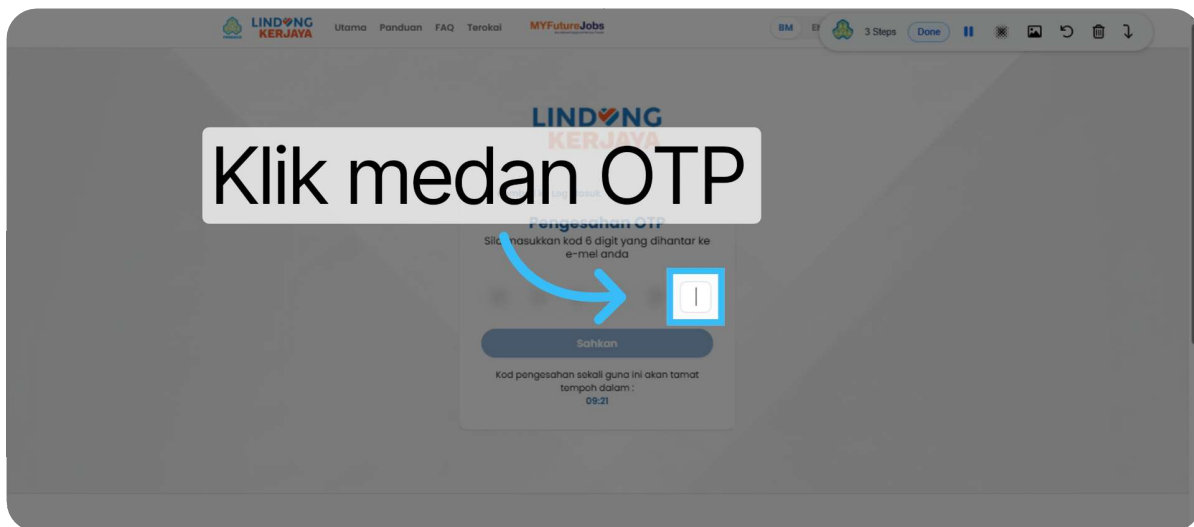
LINDUNG KERJAYA Utama Panduan FAQ Terokai MYFutureJobs BM EN

3 Steps Done

LINDUNG KERJAYA

Klik medan OTP

Pengesahan OTP

Sila masukkan kod 6 digit yang dihantar ke e-mel anda

Sahkan

Kod pengesahan sekali guna ini akan tamat tempoh dalam :
09:21